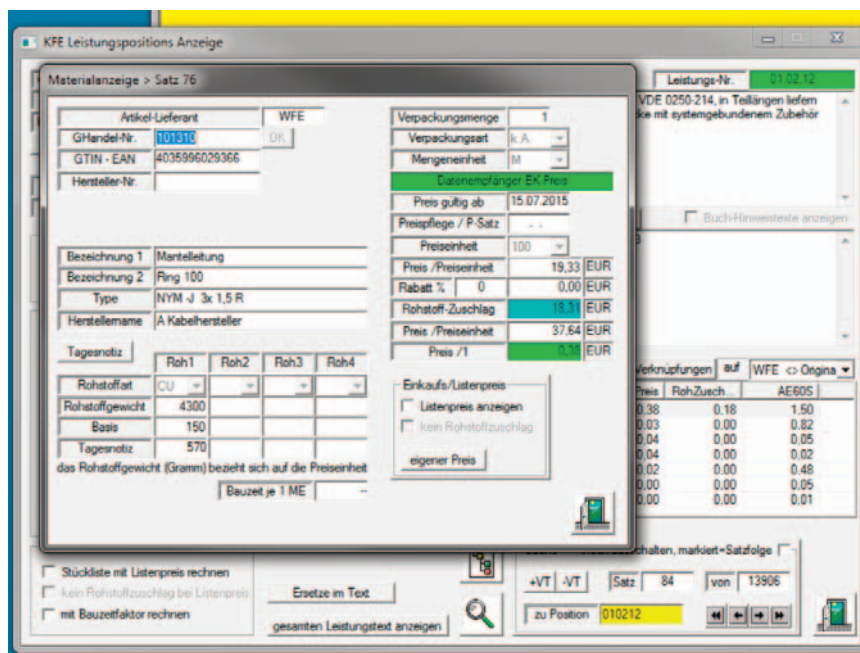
KFE Leistungspositions Anzeige

Materialanzeige > Satz 76

Leistungs-Nr. 01.02.12

VDE 0250-214, in Teillängen liefern
cke mit systemgebundenem Zubehör

Artikel-Lieferant WFE
GHandel-Nr. 101310 DK
GTIN - EAN 4035996029366
Hersteller-Nr.

Bezeichnung 1 Mantelleitung
Bezeichnung 2 Ring 100
Type NYM -J 3x 1,5 R
Herstellername A Kabelhersteller

Tagesnotiz

| | Roh1 | Roh2 | Roh3 | Roh4 |
|---|---|---|---|---|
| Rohstoffart | CU | | | |
| Rohstoffgewicht | 4300 | | | |
| Basis | 150 | | | |
| Tagesnotiz | 570 | | | |

das Rohstoffgewicht (Gramm) bezieht sich auf die Preiseinheit

Bauzeit je 1 ME --

Verpackungsmenge 1
Verpackungsart k.A.
Mengeneinheit M
Datenempfänger EK Preis
Preis gültig ab 15.07.2015
Preispflege / P-Satz . .
Preiseinheit 100
Preis /Preiseinheit 19,33 EUR
Rabatt % 0 0,00 EUR
Rohstoff-Zuschlag 18,31 EUR
Preis /Preiseinheit 37,64 EUR
Preis /1 0,38 EUR

Einkaufs-/Listenpreis
Listenpreis anzeigen
kein Rohstoffzuschlag
eigener Preis

Buch-Hinweistexte anzeigen

Verknüpfungen auf WFE <> Origina

| Preis | RohZusch. | AE60S |
|---|---|---|
| 0,38 | 0.18 | 1.50 |
| 0,03 | 0.00 | 0.82 |
| 0,04 | 0.00 | 0.05 |
| 0,04 | 0.00 | 0.02 |
| 0,02 | 0.00 | 0.48 |
| 0,00 | 0.00 | 0.05 |
| 0,00 | 0.00 | 0.01 |

Stückliste mit Listenpreis rechnen
kein Rohstoffzuschlag bei Listenpreis
mit Bauzeitfaktor rechnen

Ersetze im Text
gesamten Leistungstext anzeigen

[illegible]schalten, markiert=Satzfolge
+VT -VT Satz 84 von 13906
zu Position 010212